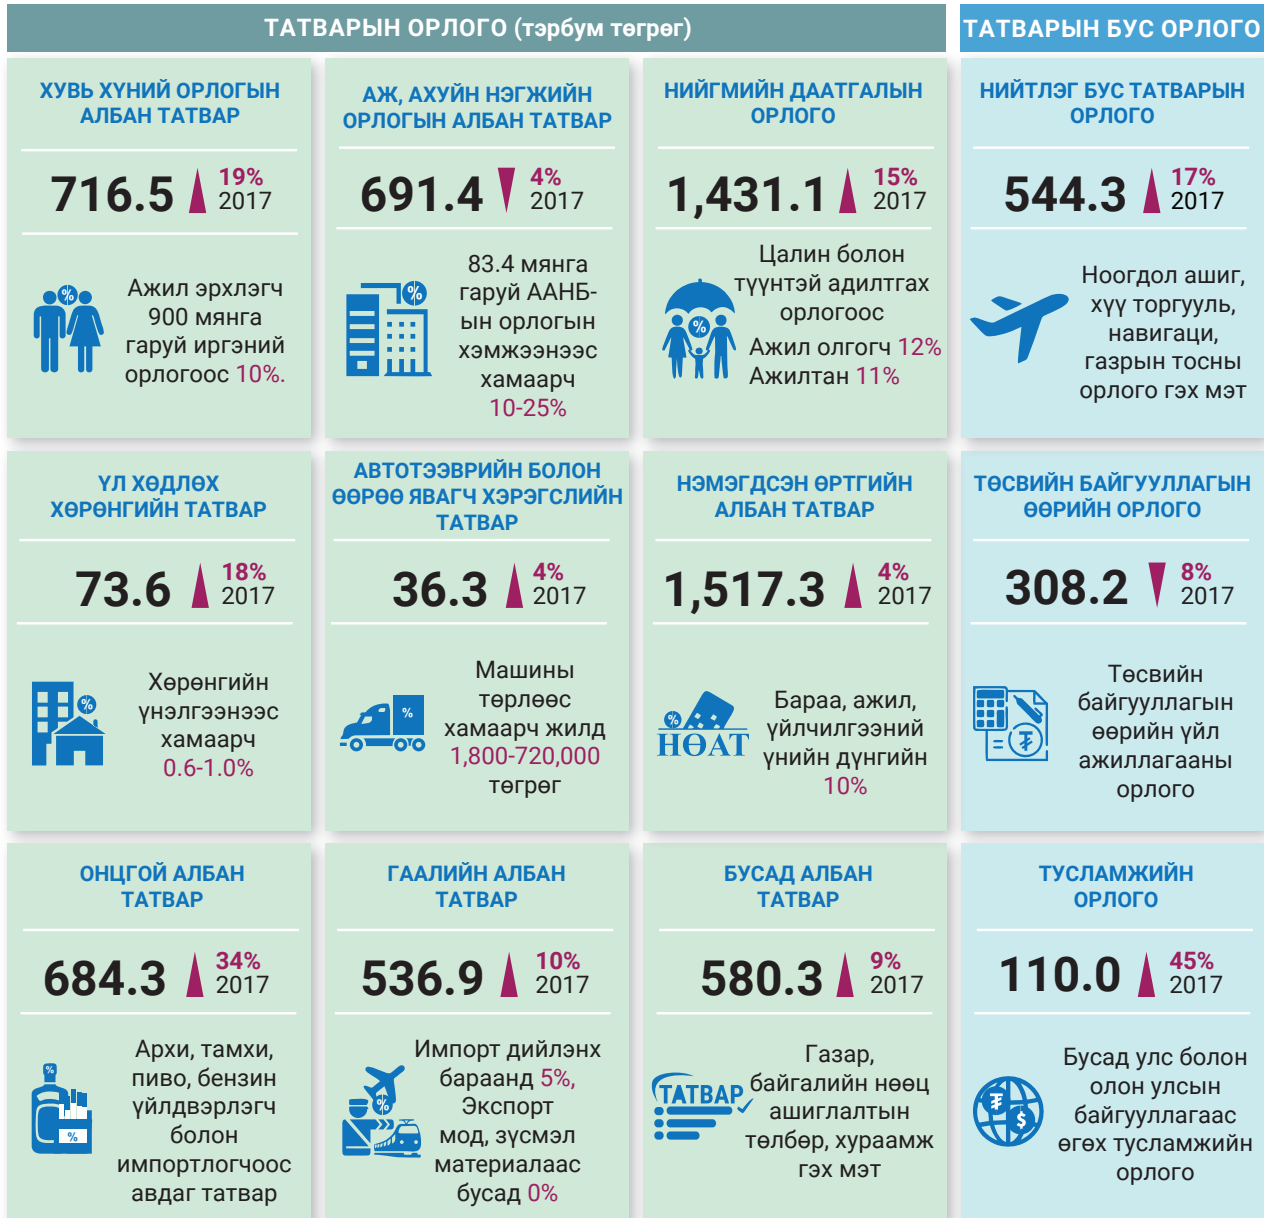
ТАТВАРЫН ОРЛОГО (тэрбум төгрөг)

ТАТВАРЫН БУС ОРЛОГО

ХУВЬ ХҮНИЙ ОРЛОГЫН АЛБАН ТАТВАР

716.5 19% 2017

Ажил эрхлэгч 900 мянга гаруй иргэний орлогоос 10%.

АЖ, АХУЙН НЭГЖИЙН ОРЛОГЫН АЛБАН ТАТВАР

691.4 4% 2017

83.4 мянга гаруй ААНБ-ын орлогын хэмжээнээс хамаарч 10-25%

НИЙГМИЙН ДААТГАЛЫН ОРЛОГО

1,431.1 15% 2017

Цалин болон түүнтэй адилтгах орлогоос Ажил олгогч 12% Ажилтан 11%

НИЙТЛЭГ БУС ТАТВАРЫН ОРЛОГО

544.3 17% 2017

Ноогдол ашиг, хүү торгууль, навигаци, газрын тосны орлого гэх мэт

ҮЛ ХӨДЛӨХ ХӨРӨНГИЙН ТАТВАР

73.6 18% 2017

Хөрөнгийн үнэлгээнээс хамаарч 0.6-1.0%

АВТОТЭЭВРИЙН БОЛОН ӨӨРӨӨ ЯВАГЧ ХЭРЭГСЛИЙН ТАТВАР

36.3 4% 2017

Машины төрлөөс хамаарч жилд 1,800-720,000 төгрөг

НЭМЭГДСЭН ӨРТГИЙН АЛБАН ТАТВАР

1,517.3 4% 2017

НӨАТ

Бараа, ажил, үйлчилгээний үнийн дүнгийн 10%

ТӨСВИЙН БАЙГУУЛЛАГЫН ӨӨРИЙН ОРЛОГО

308.2 8% 2017

Төсвийн байгууллагын өөрийн үйл ажиллагааны орлого

ОНЦГОЙ АЛБАН ТАТВАР

684.3 34% 2017

Архи, тамхи, пиво, бензин үйлдвэрлэгч болон импортлогчоос авдаг татвар

ГААЛИЙН АЛБАН ТАТВАР

536.9 10% 2017

Импорт дийлэнх бараанд 5%, Экспорт мод, зүсмэл материалаас бусад 0%

БУСАД АЛБАН ТАТВАР

580.3 9% 2017

ТАТВАР

Газар, байгалийн нөөц ашиглалтын төлбөр, хураамж гэх мэт

ТУСЛАМЖИЙН ОРЛОГО

110.0 45% 2017

Бусад улс болон олон улсын байгууллагаас өгөх тусламжийн орлого